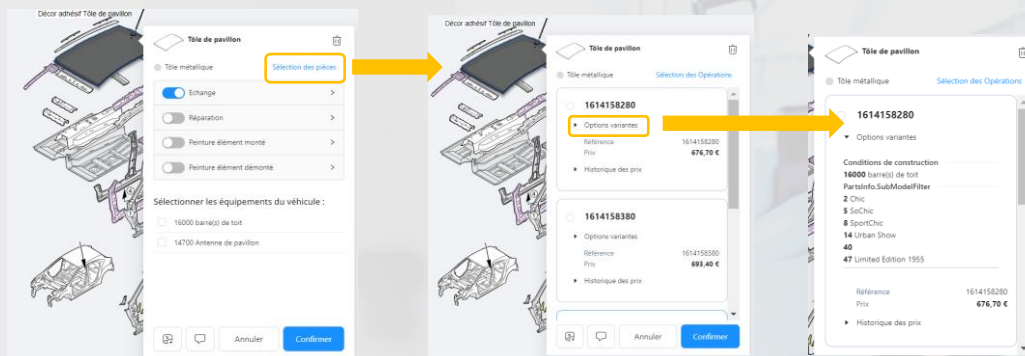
Décor adhésif Tôle de pavillon

Tôle de pavillon

Tôle métallique

Sélection des pièces

Echange

Réparation

Peinture élément monté

Peinture élément démonté

Sélectionner les équipements du véhicule :

16000 barre(s) de toit

14700 Antenne de pavillon

Annuler

Confirmer

Décor adhésif Tôle de pavillon

Tôle de pavillon

Tôle métallique

Sélection des Opérations

1614158280

Options variantes

| Référence | 1614158280 |
|---|---|
| Prix | 676,70 € |

Historique des prix

1614158380

Options variantes

| Référence | 1614158380 |
|---|---|
| Prix | 693,40 € |

Historique des prix

Annuler

Confirmer

Tôle de pavillon

Tôle métallique

Sélection des Opérations

1614158280

Options variantes

Conditions de construction

16000 barre(s) de toit

PartsInfo.SubModelFilter

2 Chic

5 SoChic

8 SportChic

14 Urban Show

40

47 Limited Edition 1955

| Référence | 1614158280 |
|---|---|
| Prix | 676,70 € |

Historique des prix